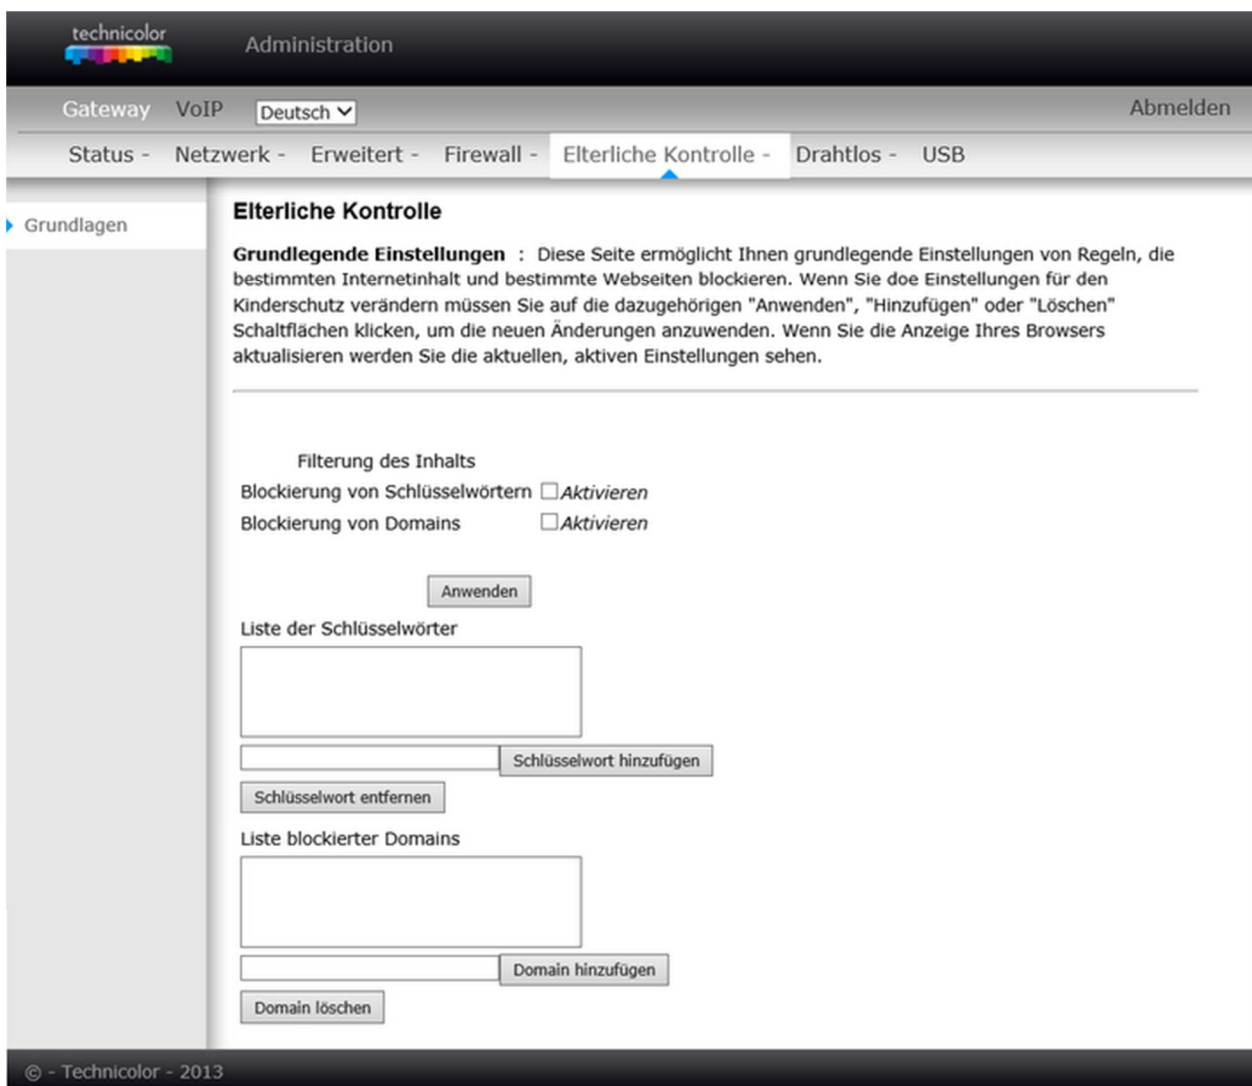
technicolor

Administration

Gateway VoIP Deutsch

Abmelden

Status - Netzwerk - Erweitert - Firewall - Elterliche Kontrolle - Drahtlos - USB

Grundlagen

Elterliche Kontrolle

**Grundlegende Einstellungen** : Diese Seite ermöglicht Ihnen grundlegende Einstellungen von Regeln, die bestimmten Internetinhalt und bestimmte Webseiten blockieren. Wenn Sie doe Einstellungen für den Kinderschutz verändern müssen Sie auf die dazugehörigen "Anwenden", "Hinzufügen" oder "Löschen" Schaltflächen klicken, um die neuen Änderungen anzuwenden. Wenn Sie die Anzeige Ihres Browsers aktualisieren werden Sie die aktuellen, aktiven Einstellungen sehen.

Filterung des Inhalts

Blockierung von Schlüsselwörtern ☐ Aktivieren

Blockierung von Domains ☐ Aktivieren

Anwenden

Liste der Schlüsselwörter

Schlüsselwort hinzufügen

Schlüsselwort entfernen

Liste blockierter Domains

Domain hinzufügen

Domain löschen

© - Technicolor - 2013